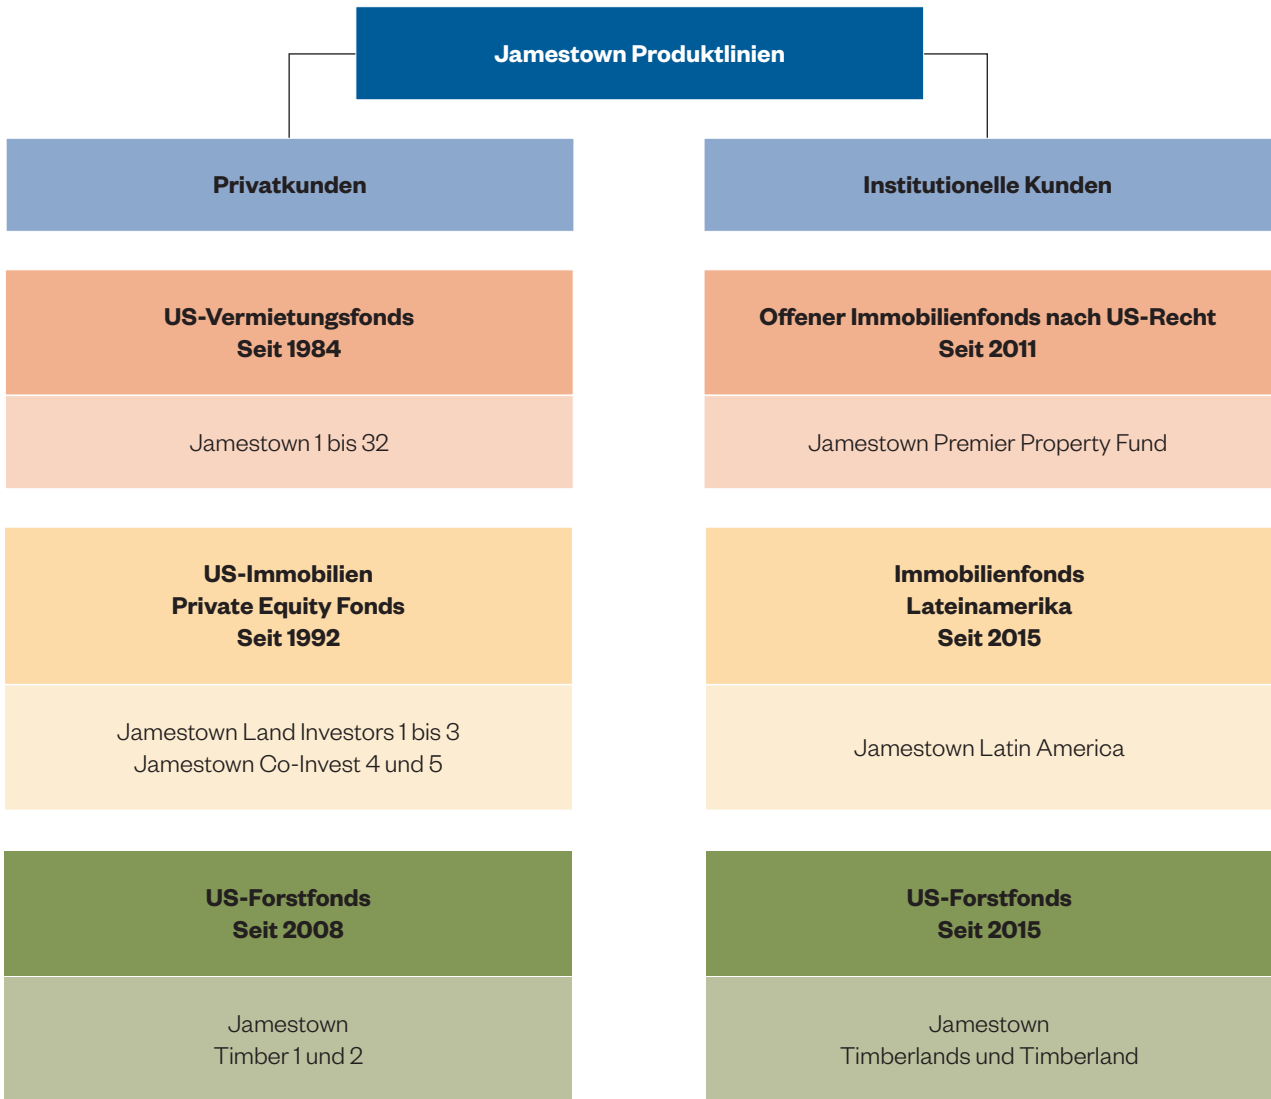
Jamestown Produktlinien

Privatkunden

US-Vermietungsfonds
Seit 1984

Jamestown 1 bis 32

US-Immobilien
Private Equity Fonds
Seit 1992

Jamestown Land Investors 1 bis 3
Jamestown Co-Invest 4 und 5

US-Forstfonds
Seit 2008

Jamestown
Timber 1 und 2

Institutionelle Kunden

Offener Immobilienfonds nach US-Recht
Seit 2011

Jamestown Premier Property Fund

Immobilienfonds
Lateinamerika
Seit 2015

Jamestown Latin America

US-Forstfonds
Seit 2015

Jamestown
Timberlands und Timberland